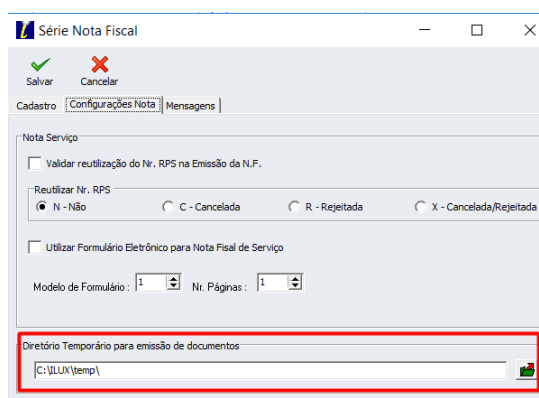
Série Nota Fiscal

Salvar
Cancelar

Cadastro
Configurações Nota
Mensagens

Nota Serviço

Validar reutilização do Nr. RPS na Emissão da N.F.

Reutilizar Nr. RPS
N - Não
C - Cancelada
R - Rejeitada
X - Cancelada/Rejeitada

Utilizar Formulário Eletrônico para Nota Fisal de Serviço

Modelo de Formulário : 1
Nr. Páginas : 1

Diretório Temporário para emissão de documentos
C:\ILUX\temp\